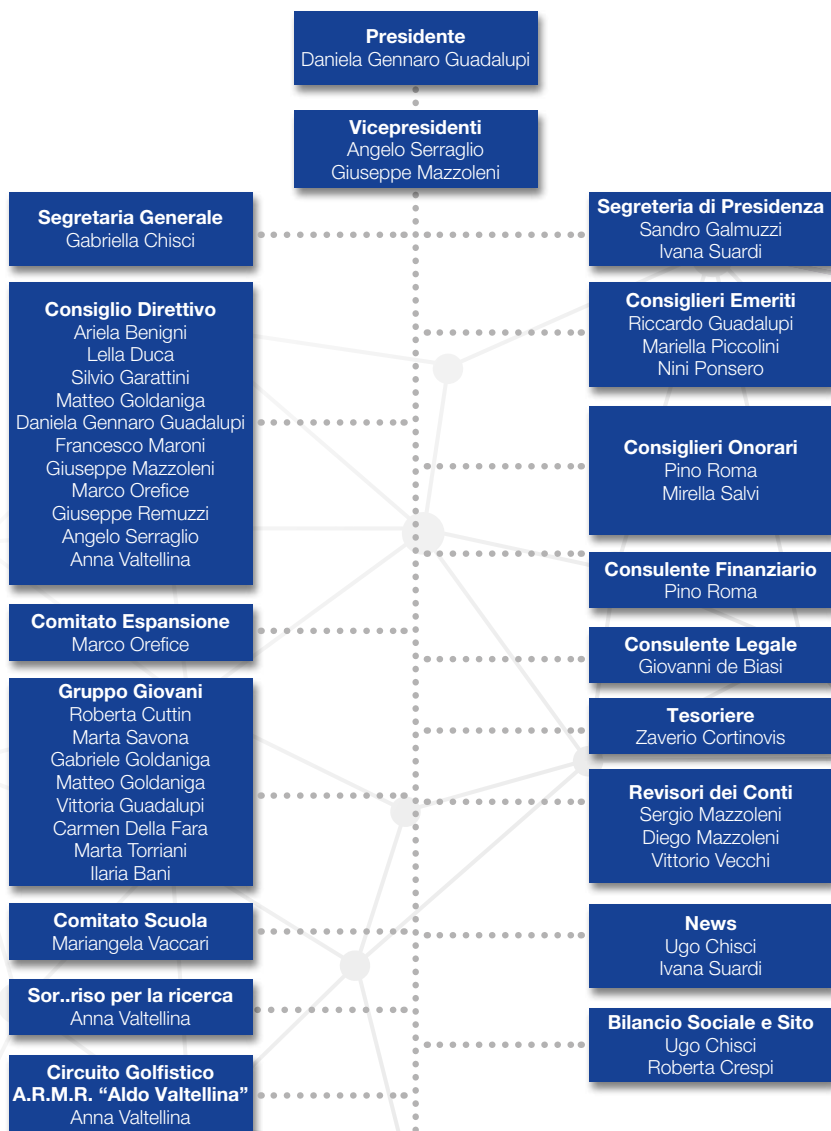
Presidente
Daniela Gennaro Guadalupi

Vicepresidenti
Angelo Serraglio
Giuseppe Mazzoleni

Segretaria Generale
Gabriella Chisci

Segreteria di Presidenza
Sandro Galmuzzi
Ivana Suardi

Consiglio Direttivo
Ariela Benigni
Lella Duca
Silvio Garattini
Matteo Goldaniga
Daniela Gennaro Guadalupi
Francesco Maroni
Giuseppe Mazzoleni
Marco Orefice
Giuseppe Remuzzi
Angelo Serraglio
Anna Valtellina

Consiglieri Emeriti
Riccardo Guadalupi
Mariella Piccolini
Nini Ponsero

Consiglieri Onorari
Pino Roma
Mirella Salvi

Consulente Finanziario
Pino Roma

Comitato Espansione
Marco Orefice

Consulente Legale
Giovanni de Biasi

Gruppo Giovani
Roberta Cuttin
Marta Savona
Gabriele Goldaniga
Matteo Goldaniga
Vittoria Guadalupi
Carmen Della Fara
Marta Torriani
Ilaria Bani

Tesoriere
Zaverio Cortinovis

Revisori dei Conti
Sergio Mazzoleni
Diego Mazzoleni
Vittorio Vecchi

Comitato Scuola
Mariangela Vaccari

News
Ugo Chisci
Ivana Suardi

Sor..riso per la ricerca
Anna Valtellina

Bilancio Sociale e Sito
Ugo Chisci
Roberta Crespi

Circuito Golfistico
A.R.M.R. “Aldo Valtellina”
Anna Valtellina